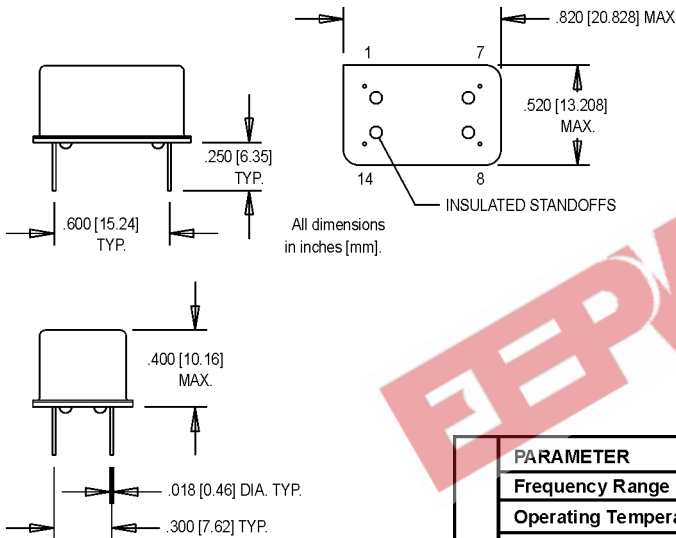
.820 [20.828] MAX

1

7

.520 [13.208] MAX.

14

8

INSULATED STANDOFFS

.250 [6.35] TYP.

.600 [15.24] TYP.

All dimensions in inches [mm].

.400 [10.16] MAX.

.018 [0.46] DIA. TYP.

.300 [7.62] TYP.

| PARAMETER |
|---|
| Frequency Range |
| Operating Tempera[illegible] |